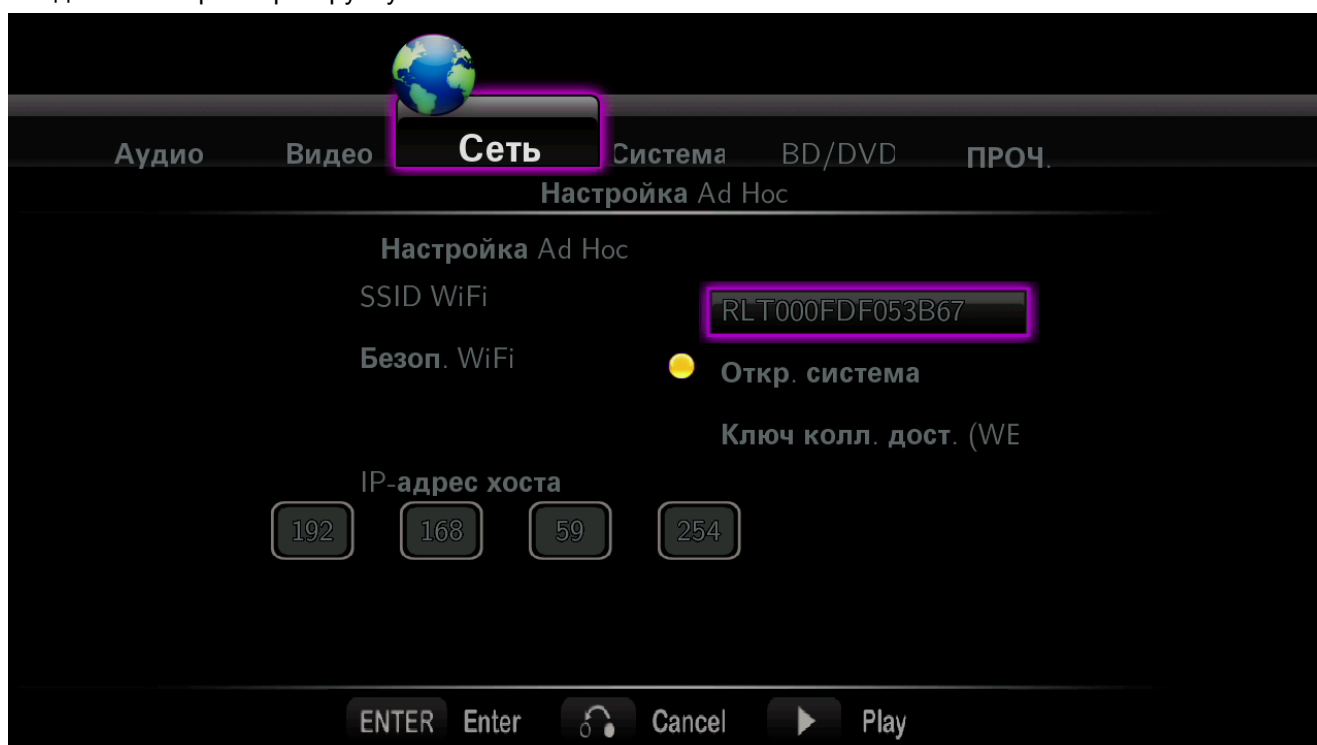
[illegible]

Аудио Видео Сеть Система BD/DVD ПРОЧ.

Настройка Ad Hoc

Настройка Ad Hoc

SSID WiFi

RLT000FDF053B67

Безоп. WiFi

Откр. система

Ключ колл. дост. (WE

IP-адрес хоста

192 168 59 254

ENTER Enter Cancel Play